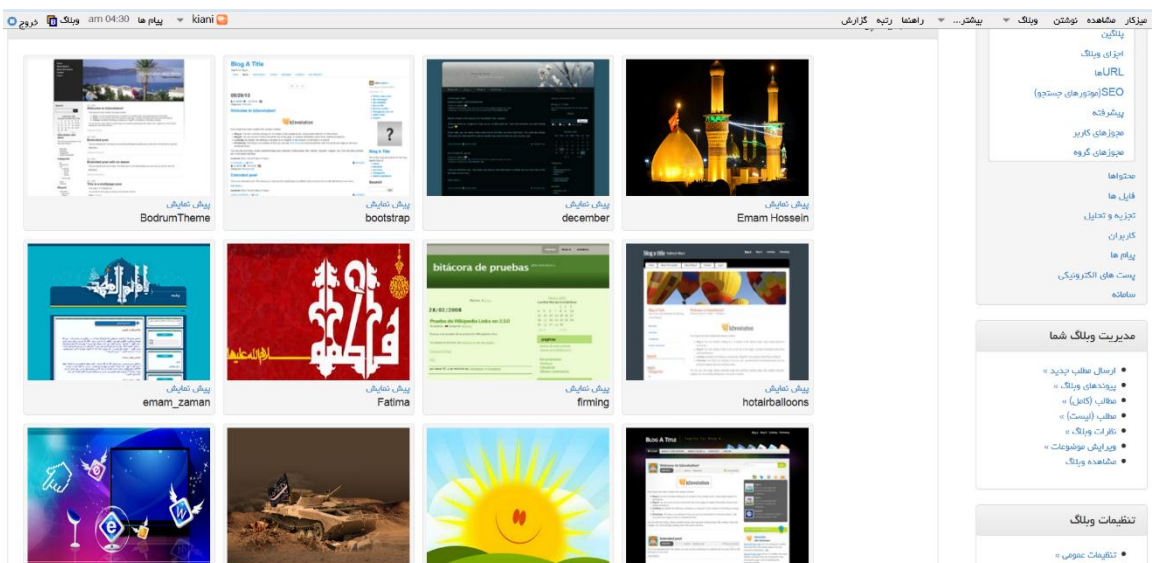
میزکار مشاهده نوشتن وبلاگ بیشتر... راهنما رتبه گزارش

kiani پیام ها am 04:30 وبلاگ خروج

پلاگین
اجزای وبلاگ
URLها
SEO(موتورهای جستجو)
پیشرفته
مجوزهای کاربر
مجوزهای گروه
محتواها
فایل ها
تجزیه و تحلیل
کاربران
پیام ها
پست های الکترونیکی
سامانه

مدیریت وبلاگ شما
ارسال مطلب جدید »
پیوندهای وبلاگ »
مطالب (کامل) »
مطالب (لیست) »
نظرات وبلاگ »
ویرایش موضوعات »
مشاهده وبلاگ

تنظیمات وبلاگ
تنظیمات عمومی »

پیش نمایش
Emam Hossein

پیش نمایش
december

پیش نمایش
bootstrap

پیش نمایش
BodrumTheme

پیش نمایش
hotairballoons

پیش نمایش
firming

پیش نمایش
Fatima

پیش نمایش
emam_zaman

Blog A Title
bitácora de pruebas